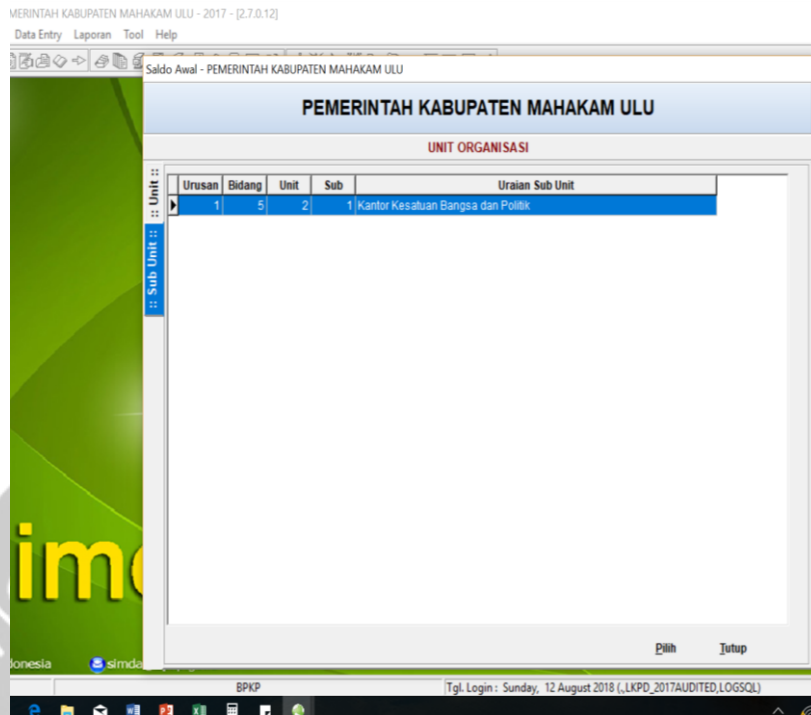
MERINTAH KABUPATEN MAHAKAM ULU - 2017 - [2.7.0.12]
Data Entry Laporan Tool Help

Saldo Awal - PEMERINTAH KABUPATEN MAHAKAM ULU

PEMERINTAH KABUPATEN MAHAKAM ULU

UNIT ORGANISASI

:: Unit ::
:: Sub Unit ::

| Urusan | Bidang | Unit | Sub | Uraian Sub Unit |
|---|---|---|---|---|
| 1 | 5 | 2 | 1 | Kantor Kesatuan Bangsa dan Politik |

Pilih Tutup

im
donesia simda

BPKP
Tgl. Login : Sunday, 12 August 2018 (.,LKPD_2017AUDITED,LOGSQL)